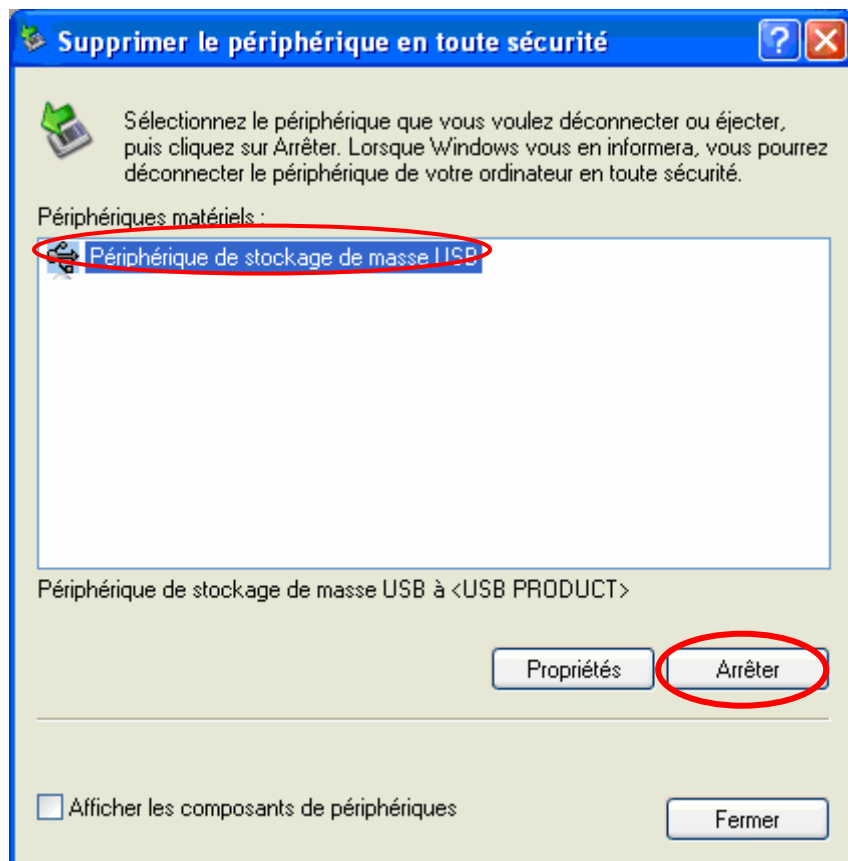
Supprimer le périphérique en toute sécurité

Sélectionnez le périphérique que vous voulez déconnecter ou éjecter, puis cliquez sur Arrêter. Lorsque Windows vous en informera, vous pourrez déconnecter le périphérique de votre ordinateur en toute sécurité.

Périphériques matériels :

Périphérique de stockage de masse USB

Périphérique de stockage de masse USB à <USB PRODUCT>

Propriétés

Arrêter

Afficher les composants de périphériques

Fermer